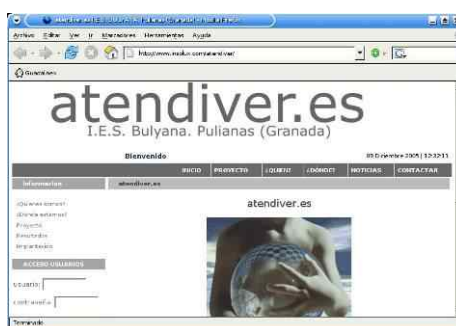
atendiver.es I.E.S. BULYANA. Pulianas (Granada)

Archivo Editar Ver Ir Marcadores Herramientas Ayuda

http://www.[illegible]/atendiver/

Guadalinex

atendiver.es

I.E.S. Bulyana. Pulianas (Granada)

Bienvenido

05 Diciembre 2005 | 12:32:11

INICIO PROYECTO ¿QUIÉN? ¿DÓNDE? NOTICIAS CONTACTAR

Información

atendiver.es

¿Quiénes somos?
¿Dónde estamos?
Proyecto
Resultados
Importante

ACCESO USUARIOS

Usuario:

Contraseña:

atendiver.es

Terminado